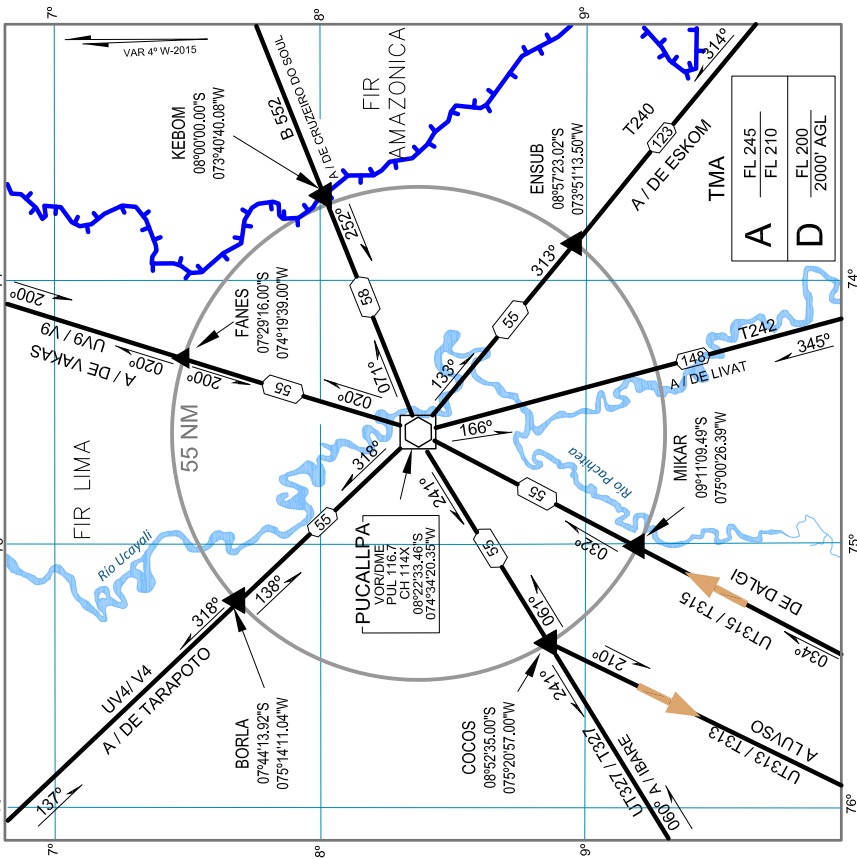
7°
8°
9°
VAR 4° W-2015
314°
FIR AMAZONICA
B 552
A / DE CRUZEIRO DO SOUL
KEBOM
08°00'00.00"S
073°40'40.08"W
T240
123
A / DE ESKOM
ENSUB
08°57'23.02"S
073°51'13.50"W
TMA
A
FL 245
FL 210
D
FL 200
2000' AGL
252°
313°
74°
200°
UV9 / V9
A / DE VAKAS
020°
200°
FANES
07°29'16.00"S
074°19'39.00"W
58
55
T242
148
345°
A / DE LIVAT
55
020°
071°
133°
166°
55 NM
FIR LIMA
318°
241°
55
MIKAR
09°11'09.49"S
075°00'26.39"W
Rio Pachitea
032°
75°
Rio Ucayali
55
PUCALLPA
VOR/DME
PUL 114X
CH 114X
08°22'33.46"S
074°34'20.35"W
55
DE DALGI
UT315 / T315
318°
138°
061°
034°
UV4/ V4
A / DE TARAPOTO
210°
BORLA
07°44'13.92"S
075°14'11.04"W
COCOS
08°52'35.00"S
075°20'57.00"W
241°
UT327 / T327
A / IBARE
060°
A LUVSO
UT313 / T313
76°
137°
7°
8°
9°